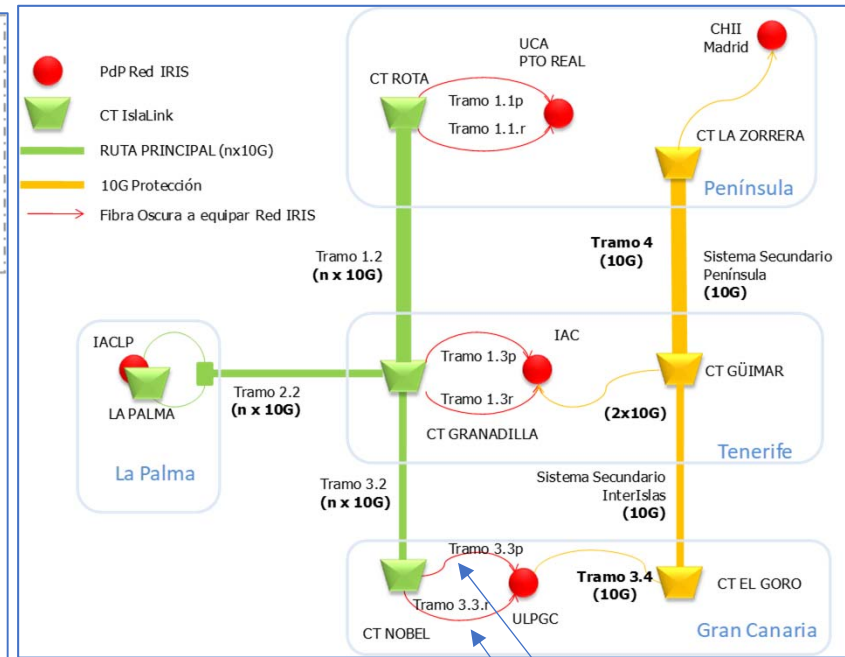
PdP Red IRIS

CT IslaLink

RUTA PRINCIPAL (nx10G)

10G Protección

Fibra Oscura a equipar Red IRIS

UCA
PTO REAL

CT ROTA

Tramo 1.1p

Tramo 1.1.r

CHII
Madrid

CT LA ZORRERA

Península

Tramo 1.2
**(n x 10G)**

**Tramo 4**
**(10G)**

Sistema Secundario
Península
**(10G)**

IACLP

LA PALMA

Tramo 2.2
**(n x 10G)**

La Palma

IAC

Tramo 1.3p

Tramo 1.3r

CT GRANADILLA

**(2x10G)**

CT GÜIMAR

Tenerife

Tramo 3.2
**(n x 10G)**

Sistema Secundario
InterIslas
**(10G)**

Tramo 3.3p

Tramo 3.3.r

CT NOBEL

ULPGC

**Tramo 3.4**
**(10G)**

CT EL GORO

Gran Canaria